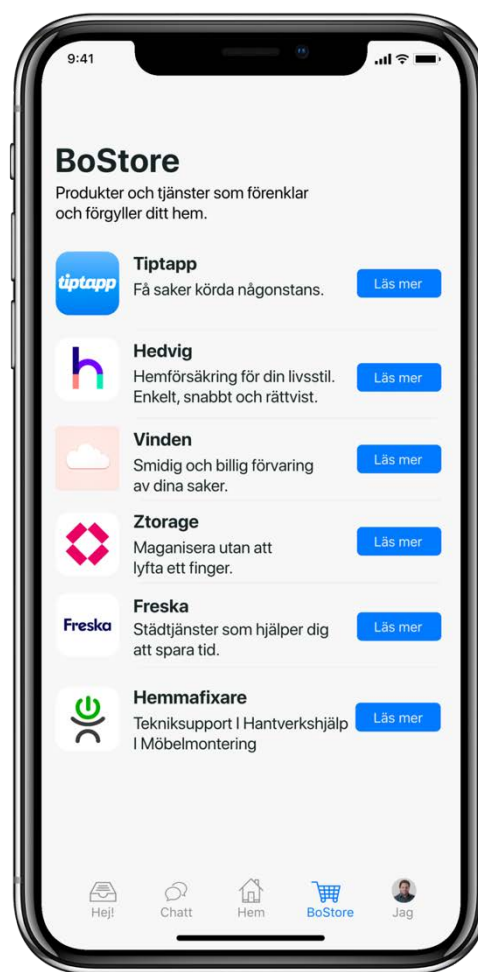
9:41

BoStore

Produkter och tjänster som förenklar och förgyller ditt hem.

tiptapp

Tiptapp
Få saker körda någonstans.
Läs mer

Hedvig
Hemförsäkring för din livsstil. Enkelt, snabbt och rättvist.
Läs mer

Vinden
Smidig och billig förvaring av dina saker.
Läs mer

Ztorage
Maganisera utan att lyfta ett finger.
Läs mer

Freska

Freska
Städtjänster som hjälper dig att spara tid.
Läs mer

Hemmafixare
Tekniksupport I Hantverkshjälp I Möbelmontering
Läs mer

Hej! Chatt Hem BoStore Jag